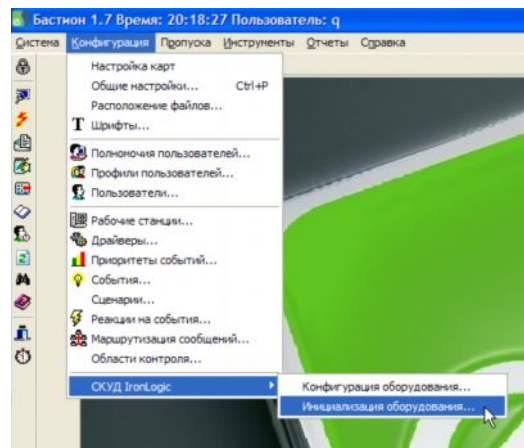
Бастион 1.7 Время: 20:18:27 Пользователь: q

Система Конфигурация Пропуска Инструменты Отчеты Справка

Настройка карт
Общие настройки... Ctrl+P
Расположение файлов...
Шрифты...
Полномочия пользователей...
Профили пользователей...
Пользователи...
Рабочие станции...
Драйверы...
Приоритеты событий...
События...
Сценарии...
Реакции на события...
Маршрутизация сообщений...
Области контроля...
СКУД IronLogic

Конфигурация оборудования...
Инициализация оборудования...